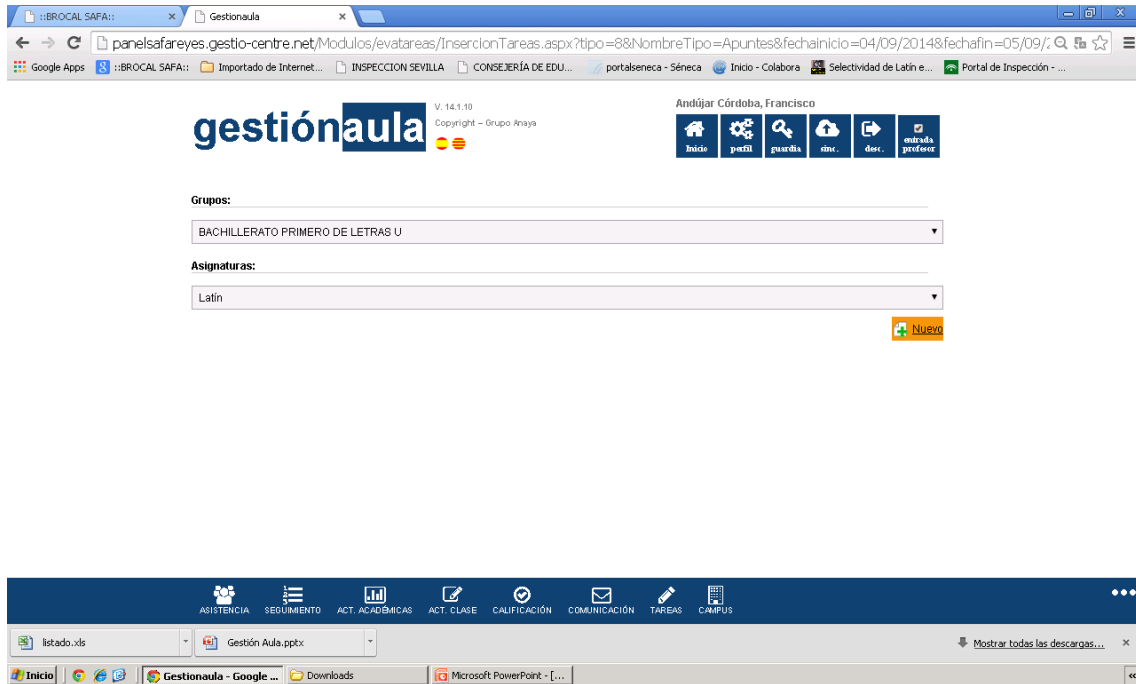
::BROCAL SAFA:: ×
Gestionaula ×

panelsafareyes.gestio-centre.net/Modulos/evatareas/InsercionTareas.aspx?tipo=8&NombreTipo=Apuntes&fechainicio=04/09/2014&fechafin=05/09/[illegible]

Google Apps | ::BROCAL SAFA:: | Importado de Internet... | INSPECCION SEVILLA | CONSEJERÍA DE EDU... | portalseneca - Séneca | Inicio - Colabora | Selectividad de Latín e... | Portal de Inspección - ...

gestiónaula
V. 14.1.10
Copyright – Grupo Anaya

Andújar Córdoba, Francisco

Inicio | perfil | guardia | sinc. | desc. | entrada profesor

Grupos:

BACHILLERATO PRIMERO DE LETRAS U

Asignaturas:

Latín

Nuevo

ASISTENCIA | SEGUIMIENTO | ACT. ACADÉMICAS | ACT. CLASE | CALIFICACIÓN | COMUNICACIÓN | TAREAS | CAMPUS

listado.xls
Gestión Aula.pptx
Mostrar todas las descargas... ×

Inicio | Gestionaula - Google ... | Downloads | Microsoft PowerPoint - [...